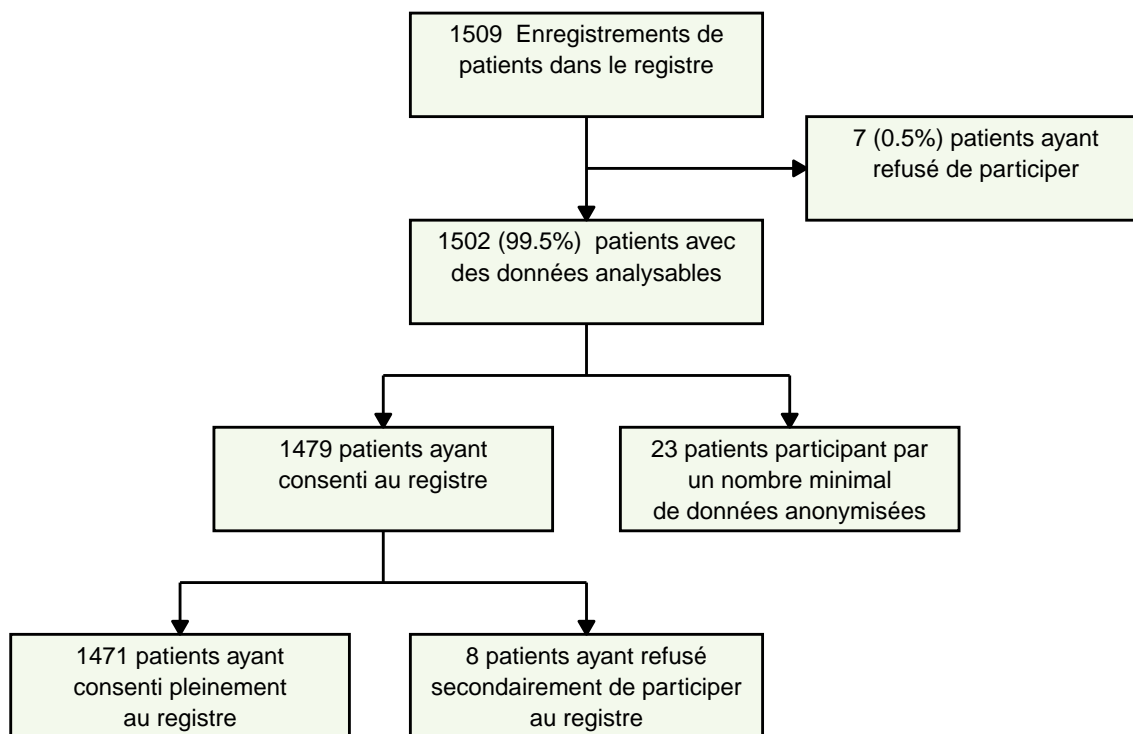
1509 Enregistrements de patients dans le registre

7 (0.5%) patients ayant refusé de participer

1502 (99.5%) patients avec des données analysables

1479 patients ayant consenti au registre

23 patients participant par un nombre minimal de données anonymisées

1471 patients ayant consenti pleinement au registre

8 patients ayant refusé secondairement de participer au registre